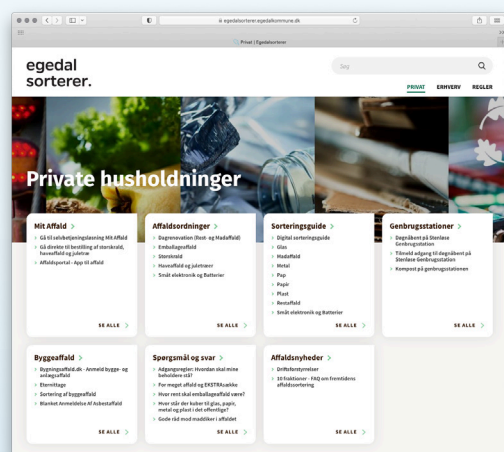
egedalsorterer.egedalkommune.dk

Privat | Egedalsorterer

egedal sorterer.

Søg

PRIVAT ERHVERV REGLER

Private husholdninger

Mit Affald >
Gå til selvbetjeningsløsning Mit Affald
Gå direkte til bestilling af storskrald, haveaffald og juletræ
Affaldsportal - App til affald
SE ALLE >

Affaldsordninger >
Dagrenovation (Rest- og Madaffald)
Emballageaffald
Storskrald
Haveaffald og juletræer
Småt elektronik og Batterier
SE ALLE >

Sorteringsguide >
Digital sorteringsguide
Glas
Madaffald
Metal
Pap
Papir
Plast
Restaffald
Småt elektronik og Batterier
SE ALLE >

Genbrugsstationer >
Døgnåbent på Stenløse Genbrugsstation
Tilmeld adgang til døgnåbent på Stenløse Genbrugsstation
Kompost på genbrugsstationen
SE ALLE >

Byggeaffald >
Bygningsaffald.dk - Anmeld bygge- og anlægsaffald
Eternittage
Sortering af byggeaffald
Blanket Anmeldelse Af Asbestaffald
SE ALLE >

Spørgsmål og svar >
Adgangsregler: Hvordan skal mine beholdere stå?
For meget affald og EKSTRAsække
Hvor rent skal emballageaffald være?
Hvor står der kuber til glas, papir, metal og plast i det offentlige?
Gode råd mod maddikker i affaldet
SE ALLE >

Affaldsnyheder >
Driftsforstyrrelser
10 fraktioner - FAQ om fremtidens affaldssortering
SE ALLE >